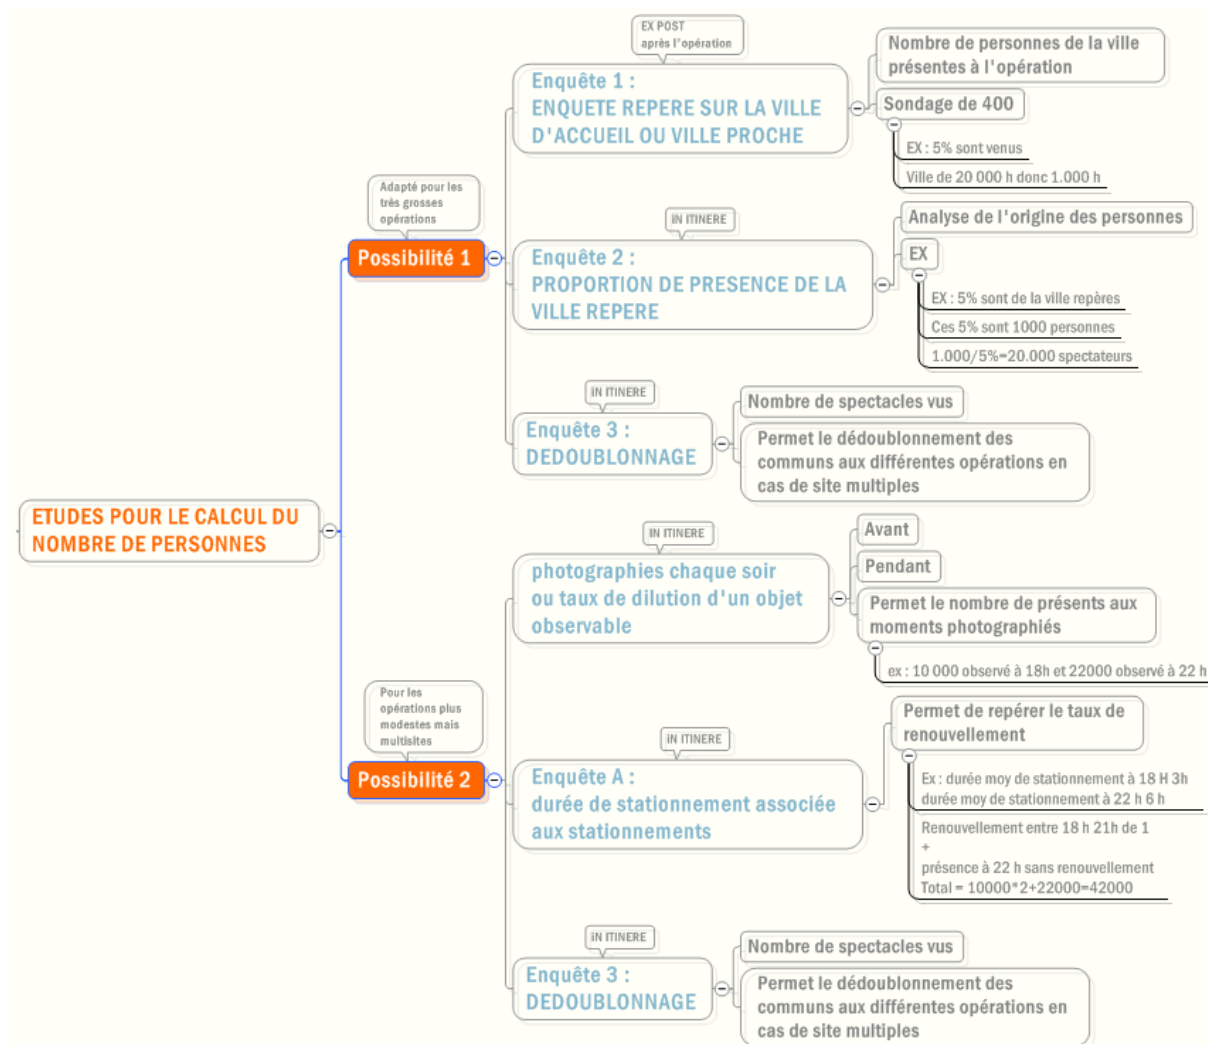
ETUDES POUR LE CALCUL DU NOMBRE DE PERSONNES

Adapté pour les très grosses opérations

Possibilité 1

EX POST après l'opération

Enquête 1 : ENQUETE REPERE SUR LA VILLE D'ACCUEIL OU VILLE PROCHE

Nombre de personnes de la ville présentes à l'opération

Sondage de 400

EX : 5% sont venus

Ville de 20 000 h donc 1.000 h

IN ITINERE

Enquête 2 : PROPORTION DE PRESENCE DE LA VILLE REPERE

Analyse de l'origine des personnes

EX

EX : 5% sont de la ville repères

Ces 5% sont 1000 personnes

1.000/5%=20.000 spectateurs

IN ITINERE

Enquête 3 : DEDOUBLONNAGE

Nombre de spectacles vus

Permet le dédoublonnement des communs aux différentes opérations en cas de site multiples

Pour les opérations plus modestes mais multisites

Possibilité 2

IN ITINERE

photographies chaque soir ou taux de dilution d'un objet observable

Avant

Pendant

Permet le nombre de présents aux moments photographiés

ex : 10 000 observé à 18h et 22000 observé à 22 h

IN ITINERE

Enquête A : durée de stationnement associée aux stationnements

Permet de repérer le taux de renouvellement

Ex : durée moy de stationnement à 18 H 3h
durée moy de stationnement à 22 h 6 h

Renouvellement entre 18 h 21h de 1
+
présence à 22 h sans renouvellement
Total = 10000*2+22000=42000

IN ITINERE

Enquête 3 : DEDOUBLONNAGE

Nombre de spectacles vus

Permet le dédoublonnement des communs aux différentes opérations en cas de site multiples